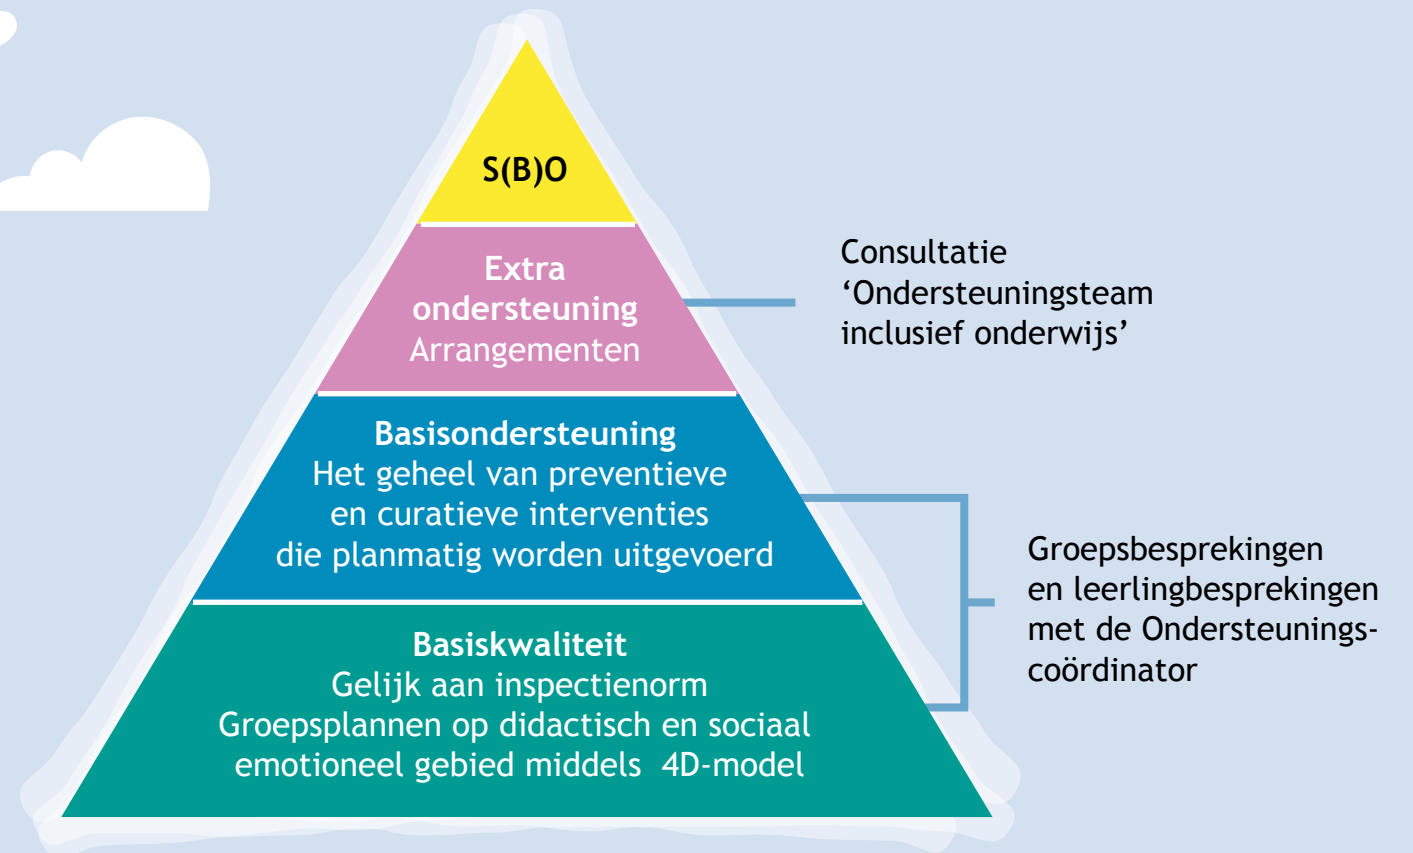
S(B)O

Extra ondersteuning
Arrangementen

Consultatie
‘Ondersteuningsteam inclusief onderwijs’

Basisondersteuning
Het geheel van preventieve en curatieve interventies die planmatig worden uitgevoerd

Basiskwaliteit
Gelijk aan inspectienorm
Groepsplannen op didactisch en sociaal emotioneel gebied middels 4D-model

Groepsbesprekingen en leerlingbesprekingen met de Ondersteuningscoördinator